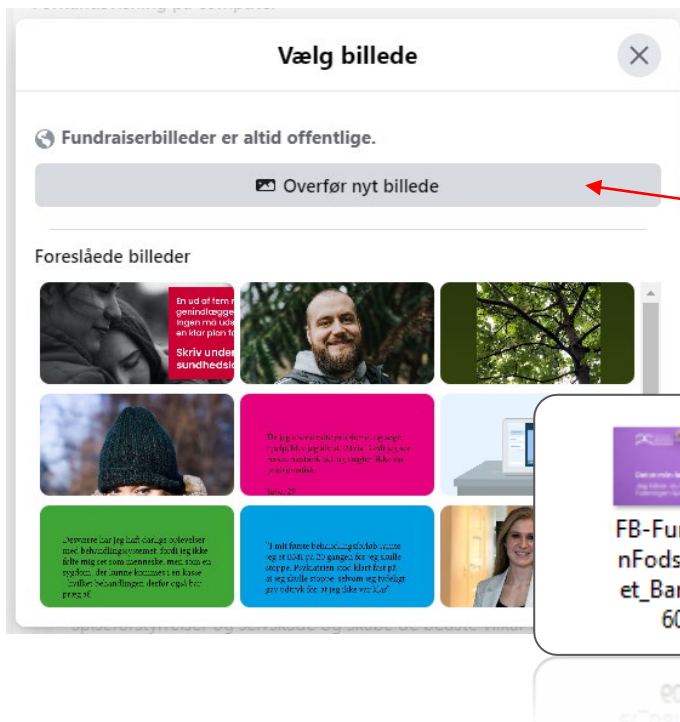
Vælg billede

Fundraiserbilleder er altid offentlige.

Overfør nyt billede

Foreslåede billeder

En ud af fem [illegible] genindlægge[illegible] ingen må ud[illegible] en klar plan f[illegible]

Skriv under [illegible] sundhedsl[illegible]

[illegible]

Desværre har jeg haft dårlige oplevelser med behandlingssystemet, fordi jeg ikke følte mig set som menneske, men som en sygdom, der kunne komme i en kasse. Hvilket behandlingen derfor også bar præg af.

"I mit første behandlingsforløb nævnte jeg et dødt på 20 gange for jeg skulle stoppe. Psykiatrien stod klart fast på at jeg skulle stoppe, selvom jeg tydeligt gav udtryk for at jeg ikke var klar"

FB-Fu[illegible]
nFods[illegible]
et_Ba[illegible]
60